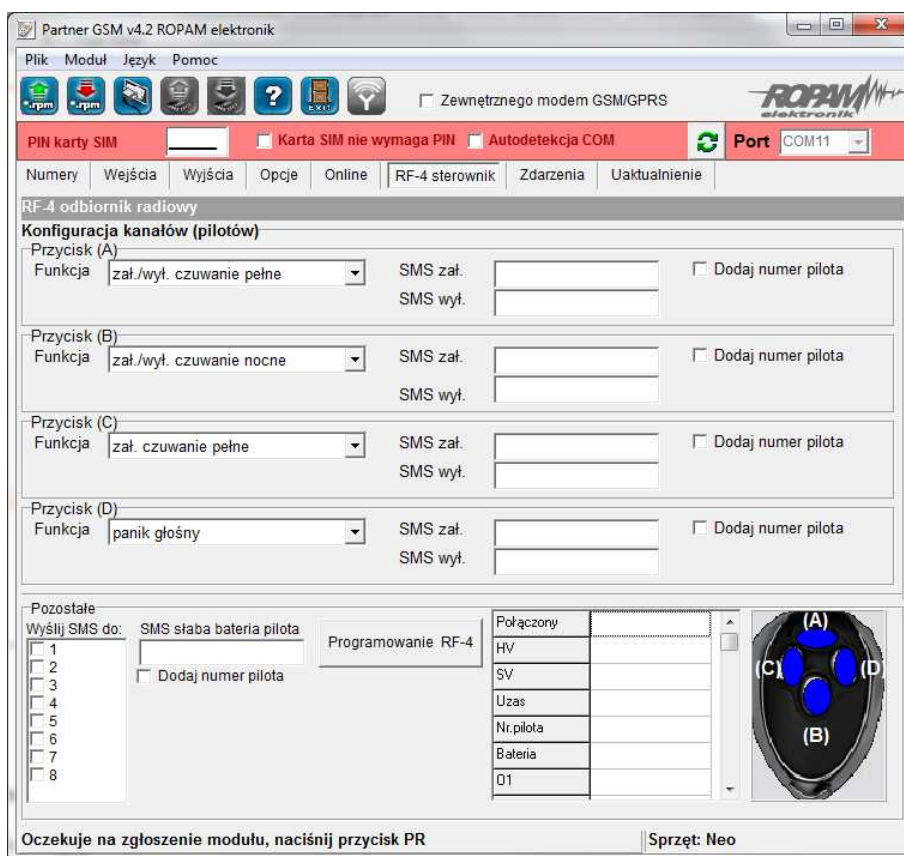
Partner GSM v4.2 ROPAM elektronik

Plik Moduł Język Pomoc

*.rpm *.rpm EXIT

Zewnętrznego modem GSM/GPRS

ROPAM elektronik

PIN karty SIM

Karta SIM nie wymaga PIN

Autodetekcja COM

Port COM11

Numery | Wejścia | Wyjścia | Opcje | Online | RF-4 sterownik | Zdarzenia | Uaktualnienie

RF-4 odbiornik radiowy

Konfiguracja kanałów (pilotów)

Przycisk (A)
Funkcja zał./wył. czuwanie pełne
SMS zał.
SMS wył.
Dodaj numer pilota

Przycisk (B)
Funkcja zał./wył. czuwanie nocne
SMS zał.
SMS wył.
Dodaj numer pilota

Przycisk (C)
Funkcja zał. czuwanie pełne
SMS zał.
SMS wył.
Dodaj numer pilota

Przycisk (D)
Funkcja panik głośny
SMS zał.
SMS wył.
Dodaj numer pilota

Pozostałe
Wyślij SMS do:
1
2
3
4
5
6
7
8

SMS słaba bateria pilota
Dodaj numer pilota

Programowanie RF-4

| Połączony | |
|---|---|
| HV | |
| SV | |
| Uzas | |
| Nr.pilota | |
| Bateria | |
| 01 | |

(A)
(C)
(D)
(B)

Oczekuje na zgłoszenie modułu, naciśnij przycisk PR

Sprzęt: Neo